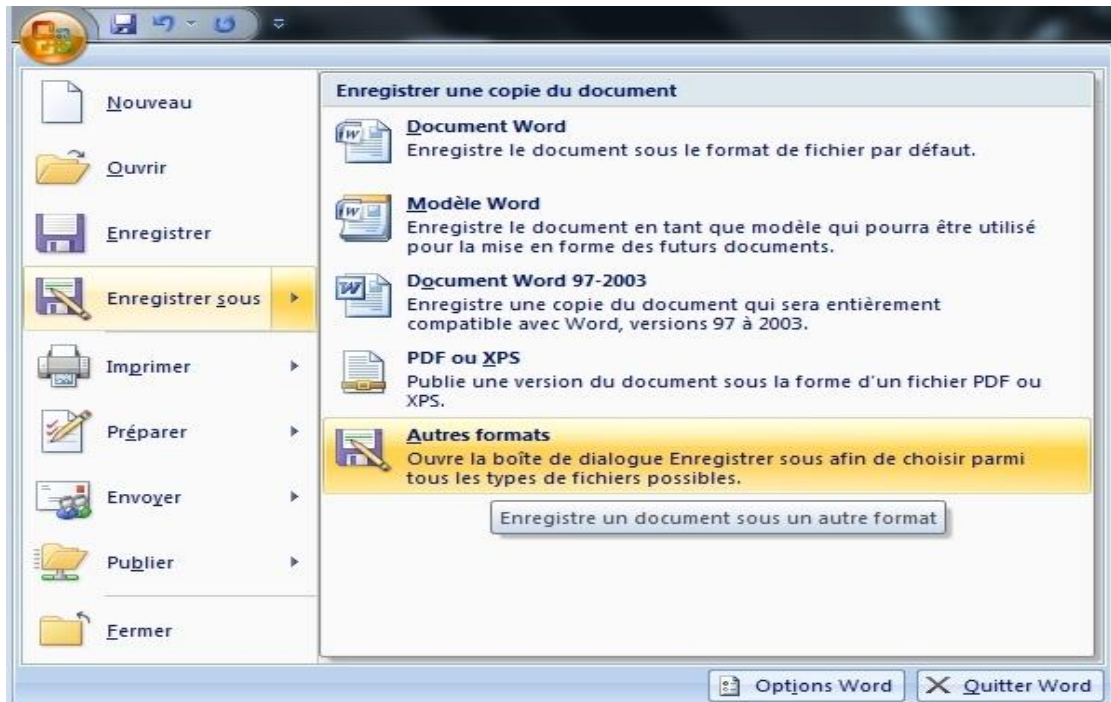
Nouveau

Ouvrir

Enregistrer

Enregistrer sous

Imprimer

Préparer

Envoyer

Publier

Fermer

Enregistrer une copie du document

Document Word
Enregistre le document sous le format de fichier par défaut.

Modèle Word
Enregistre le document en tant que modèle qui pourra être utilisé pour la mise en forme des futurs documents.

Document Word 97-2003
Enregistre une copie du document qui sera entièrement compatible avec Word, versions 97 à 2003.

PDF ou XPS
Publie une version du document sous la forme d'un fichier PDF ou XPS.

Autres formats
Ouvre la boîte de dialogue Enregistrer sous afin de choisir parmi tous les types de fichiers possibles.

Enregistre un document sous un autre format

Options Word

Quitter Word